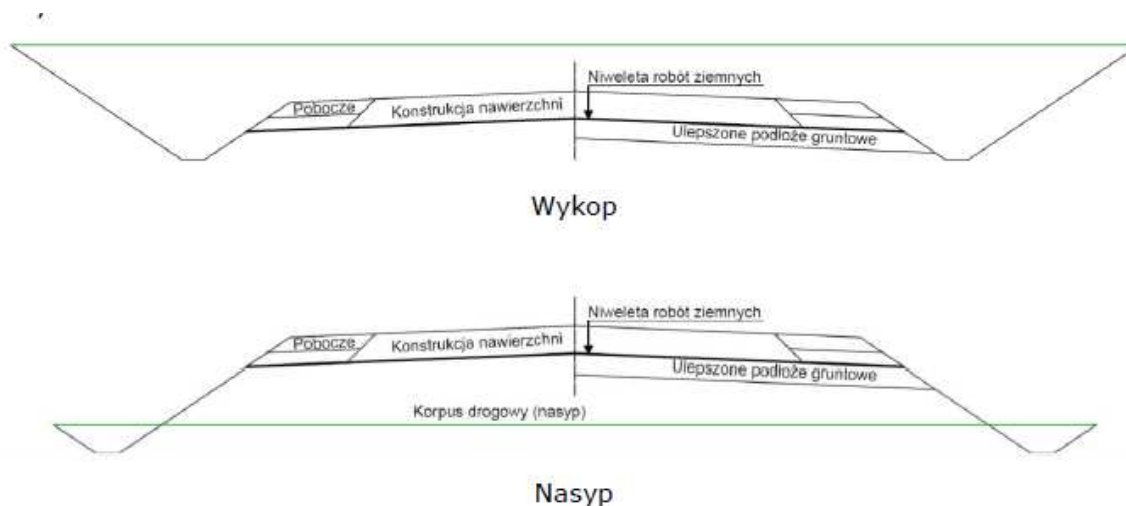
Niweleta robót ziemnych

Pobocze

Konstrukcja nawierzchni

Ulepszone podłoże gruntowe

Wykop

Niweleta robót ziemnych

Pobocze

Konstrukcja nawierzchni

Ulepszone podłoże gruntowe

Korpus drogowy (nasyp)

Nasyp